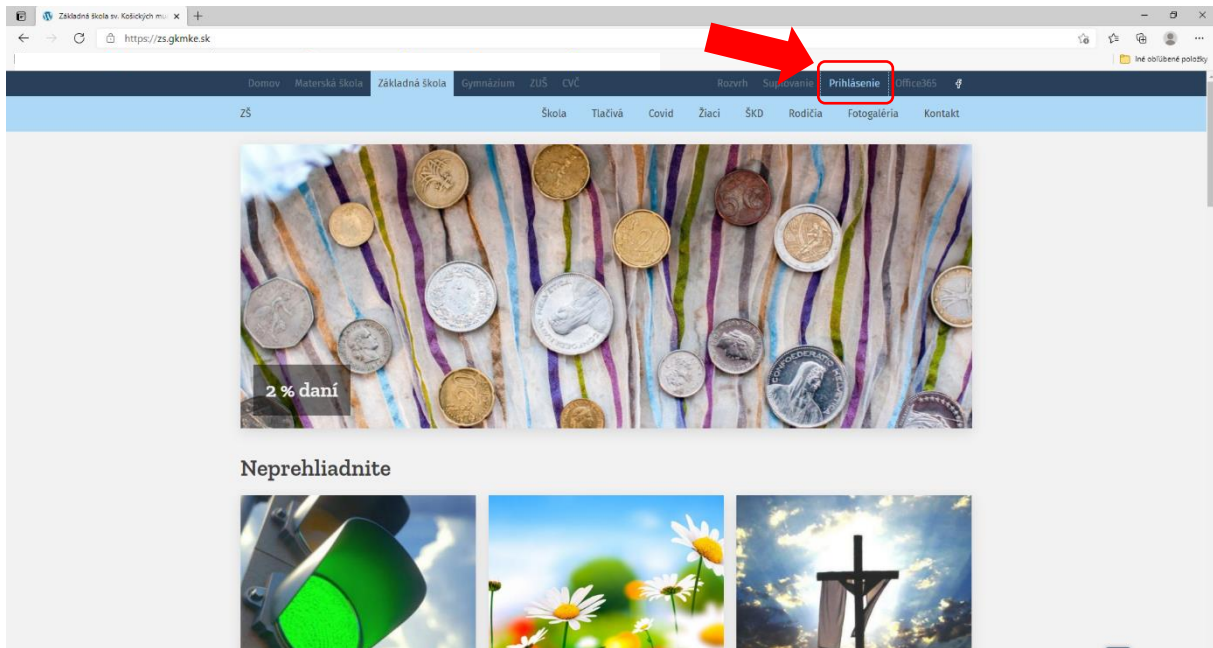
Základná škola sv. Košických mu ×
https://zs.gkmke.sk
Iné obľúbené položky
Domov Materská škola Základná škola Gymnázium ZUŠ CVČ Rozvrh Suplovanie Prihlásenie Office365
ZŠ Škola Tlačivá Covid Žiaci ŠKD Rodičia Fotogaléria Kontakt
2 % daní
Neprehliadnite